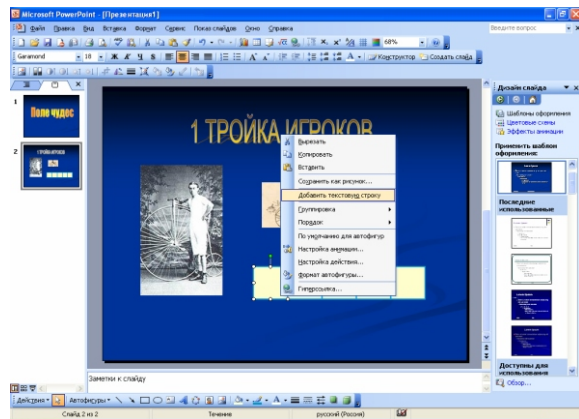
Microsoft PowerPoint - [Презентация1]

Файл Правка Вид Вставка Формат Сервис Показ слайдов Окно Справка

Введите вопрос

68%

Garamond 18 Ж К Ч S

Конструктор Создать слайд

1

Поле чудес

2

1 ТРОЙКА ИГРОКОВ

Вырезать
Копировать
Вставить
Сохранить как рисунок...
Добавить текстовую строку
Группировка
Порядок
По умолчанию для автофигур
Настройка анимации...
Настройка действия...
Формат автофигуры...
Гиперссылка...

Дизайн слайда

Шаблоны оформления
Цветовые схемы
Эффекты анимации

Применить шаблон оформления:

Последние использованные

Доступны для использования

Обзор...

Заметки к слайду

Действия Автофигуры

Слайд 2 из 2 Течение русский (Россия)